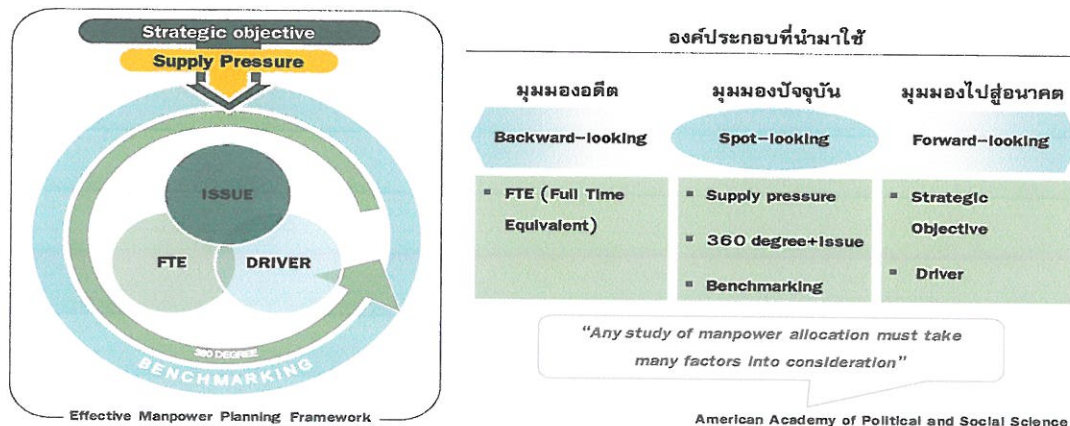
Strategic objective

Supply Pressure

ISSUE

FTE

DRIVER

360 DEGREE

BENCHMARKING

Effective Manpower Planning Framework

องค์ประกอบที่นำมาใช้

มุมมองอดีต

Backward-looking

- FTE (Full Time Equivalent)

มุมมองปัจจุบัน

Spot-looking

- Supply pressure
- 360 degree+issue
- Benchmarking

มุมมองไปสู่อนาคต

Forward-looking

- Strategic Objective
- Driver

"Any study of manpower allocation must take many factors into consideration"

American Academy of Political and Social Science